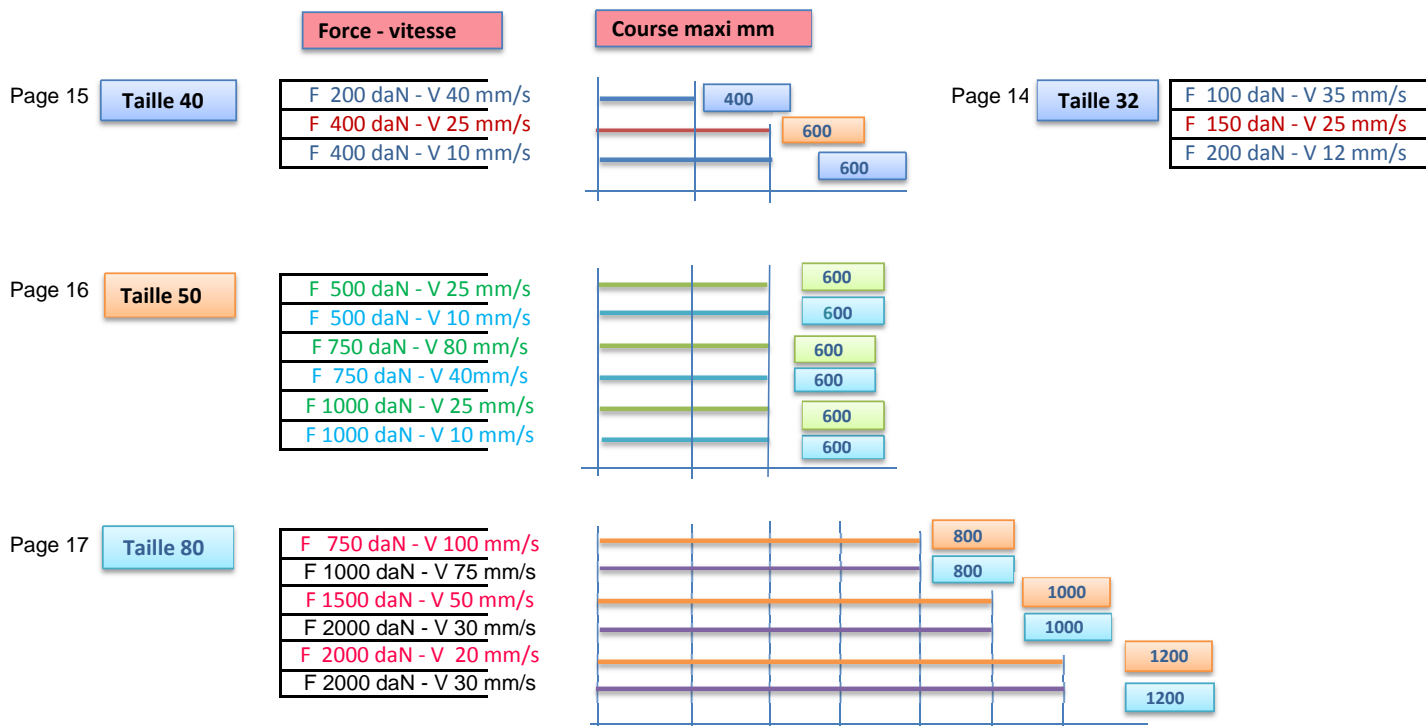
Force - vitesse

Course maxi mm

Page 15 Taille 40

F 200 daN - V 40 mm/s
F 400 daN - V 25 mm/s
F 400 daN - V 10 mm/s

400
600
600

Page 14 Taille 32

F 100 daN - V 35 mm/s
F 150 daN - V 25 mm/s
F 200 daN - V 12 mm/s

Page 16 Taille 50

F 500 daN - V 25 mm/s
F 500 daN - V 10 mm/s
F 750 daN - V 80 mm/s
F 750 daN - V 40mm/s
F 1000 daN - V 25 mm/s
F 1000 daN - V 10 mm/s

600
600
600
600
600
600

Page 17 Taille 80

F 750 daN - V 100 mm/s
F 1000 daN - V 75 mm/s
F 1500 daN - V 50 mm/s
F 2000 daN - V 30 mm/s
F 2000 daN - V 20 mm/s
F 2000 daN - V 30 mm/s

800
800
1000
1000
1200
1200